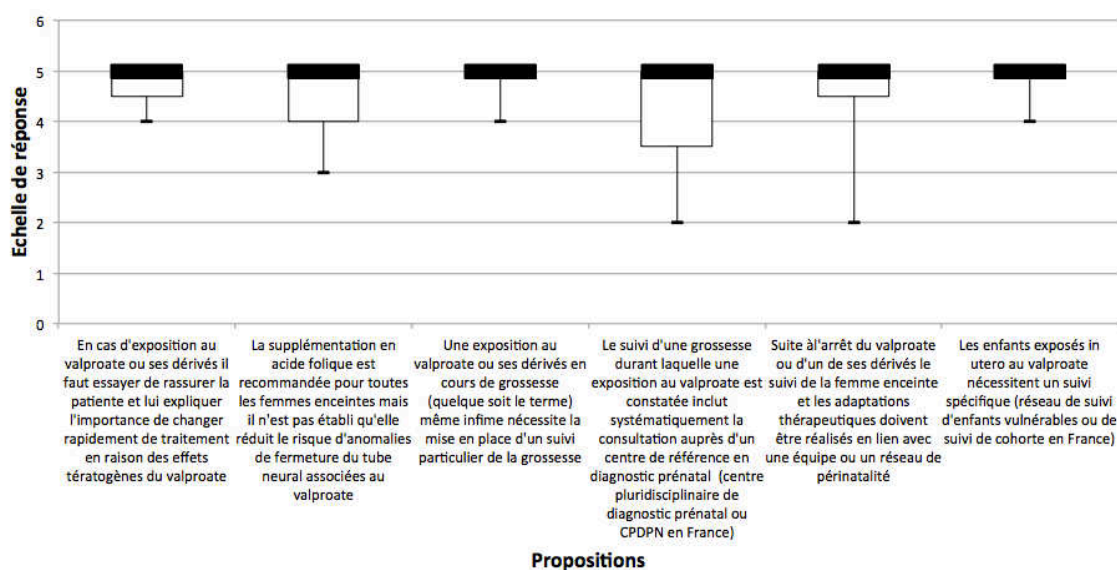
Echelle de réponse

6
5
4
3
2
1
0

En cas d'exposition au valproate ou ses dérivés il faut essayer de rassurer la patiente et lui expliquer l'importance de changer rapidement de traitement en raison des effets tératogènes du valproate

La supplémentation en acide folique est recommandée pour toutes les femmes enceintes mais il n'est pas établi qu'elle réduit le risque d'anomalies de fermeture du tube neural associées au valproate

Une exposition au valproate ou ses dérivés en cours de grossesse (quelque soit le terme) même infime nécessite la mise en place d'un suivi particulier de la grossesse

Le suivi d'une grossesse durant laquelle une exposition au valproate est constatée inclut systématiquement la consultation auprès d'un centre de référence en diagnostic prénatal (centre pluridisciplinaire de diagnostic prénatal ou CPDPN en France)

Suite àl'arrêt du valproate ou d'un de ses dérivés le suivi de la femme enceinte et les adaptations thérapeutiques doivent être réalisés en lien avec une équipe ou un réseau de périnatalité

Les enfants exposés in utero au valproate nécessitent un suivi spécifique (réseau de suivi d'enfants vulnérables ou de suivi de cohorte en France)

Propositions